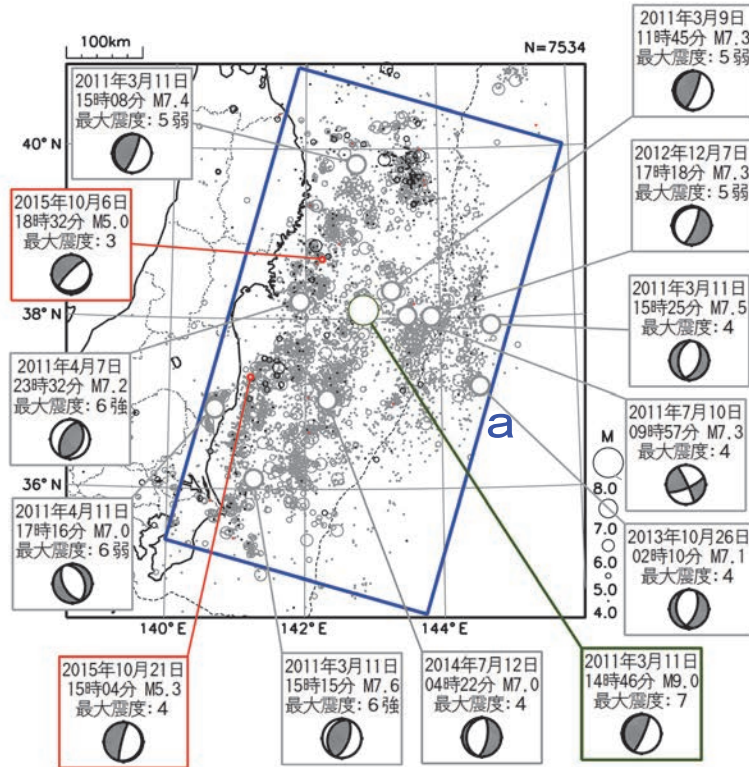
100km

N=7534

2011年3月9日
11時45分 M7.3
最大震度：5弱

2011年3月11日
15時08分 M7.4
最大震度：5弱

40° N

2012年12月7日
17時18分 M7.3
最大震度：5弱

2015年10月6日
18時32分 M5.0
最大震度：3

2011年3月11日
15時25分 M7.5
最大震度：4

38° N

2011年4月7日
23時32分 M7.2
最大震度：6強

a

2011年7月10日
09時57分 M7.3
最大震度：4

M

36° N

8.0

2011年4月11日
17時16分 M7.0
最大震度：6弱

7.0

2013年10月26日
02時10分 M7.1
最大震度：4

6.0

5.0

4.0

140° E

142° E

144° E

2015年10月21日
15時04分 M5.3
最大震度：4

2011年3月11日
15時15分 M7.6
最大震度：6強

2014年7月12日
04時22分 M7.0
最大震度：4

2011年3月11日
14時46分 M9.0
最大震度：7